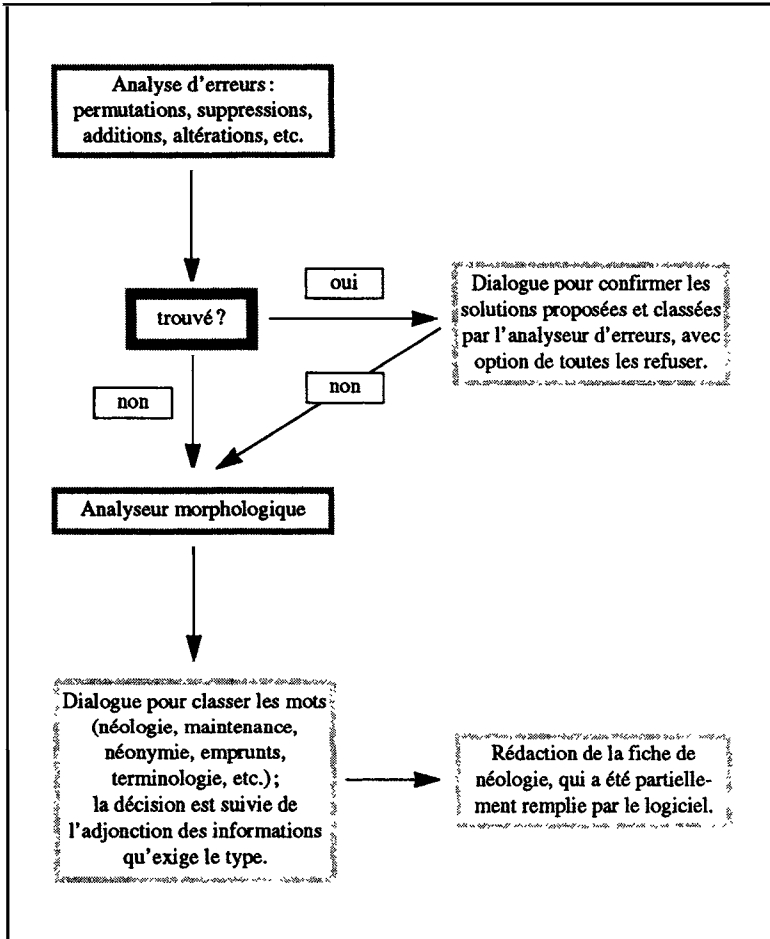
Analyse d'erreurs : permutations, suppressions, additions, altérations, etc.

trouvé ?

oui

Dialogue pour confirmer les solutions proposées et classées par l'analyseur d'erreurs, avec option de toutes les refuser.

non

non

Analyseur morphologique

Dialogue pour classer les mots (néologie, maintenance, néonymie, emprunts, terminologie, etc.); la décision est suivie de l'adjonction des informations qu'exige le type.

Rédaction de la fiche de néologie, qui a été partiellement remplie par le logiciel.